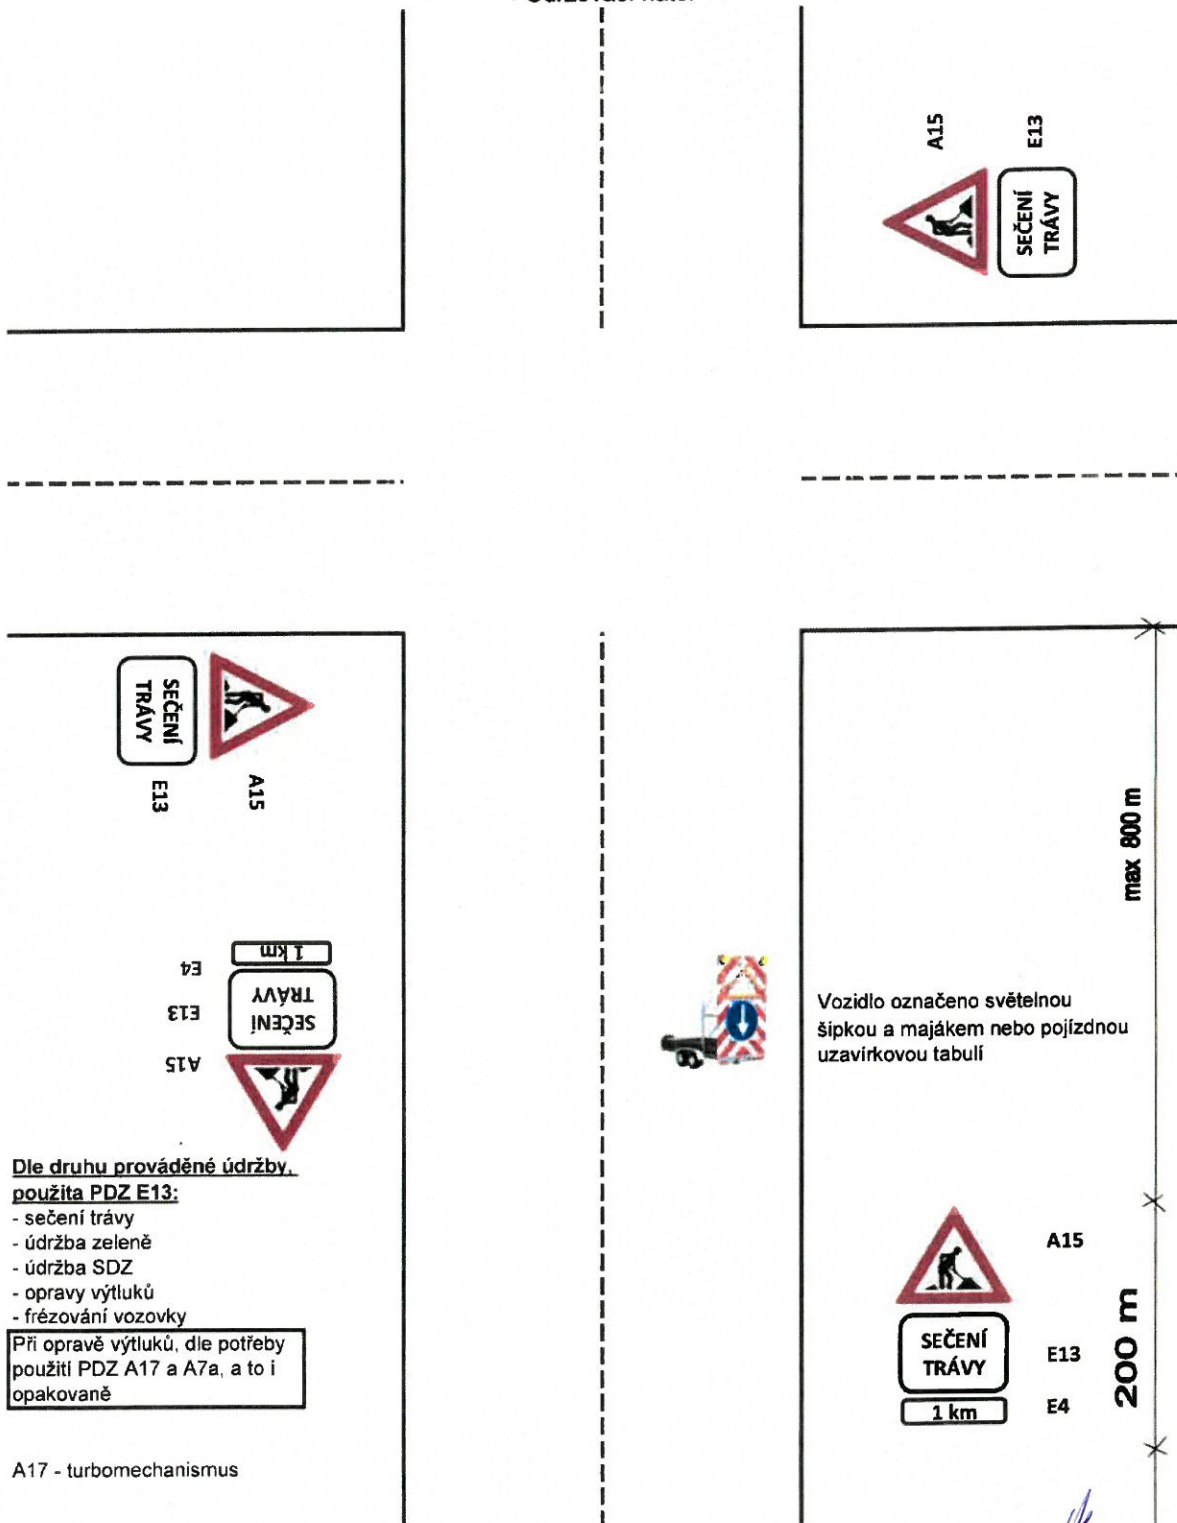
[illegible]

A15

E13

SEČENÍ TRÁVY

SEČENÍ TRÁVY

E13

A15

1 km

SEČENÍ TRÁVY

E4

E13

A15

Dle druhu prováděné údržby, použita PDZ E13:
- sečení trávy
- údržba zeleně
- údržba SDZ
- opravy výtluků
- frézování vozovky

Při opravě výtluků, dle potřeby použití PDZ A17 a A7a, a to i opakovaně

A17 - turbomechanismus

max 800 m

Vozidlo označeno světelnou šipkou a majákem nebo pojízdnou uzavírkovou tabulí

A15

SEČENÍ TRÁVY

E13

1 km

E4

200 m